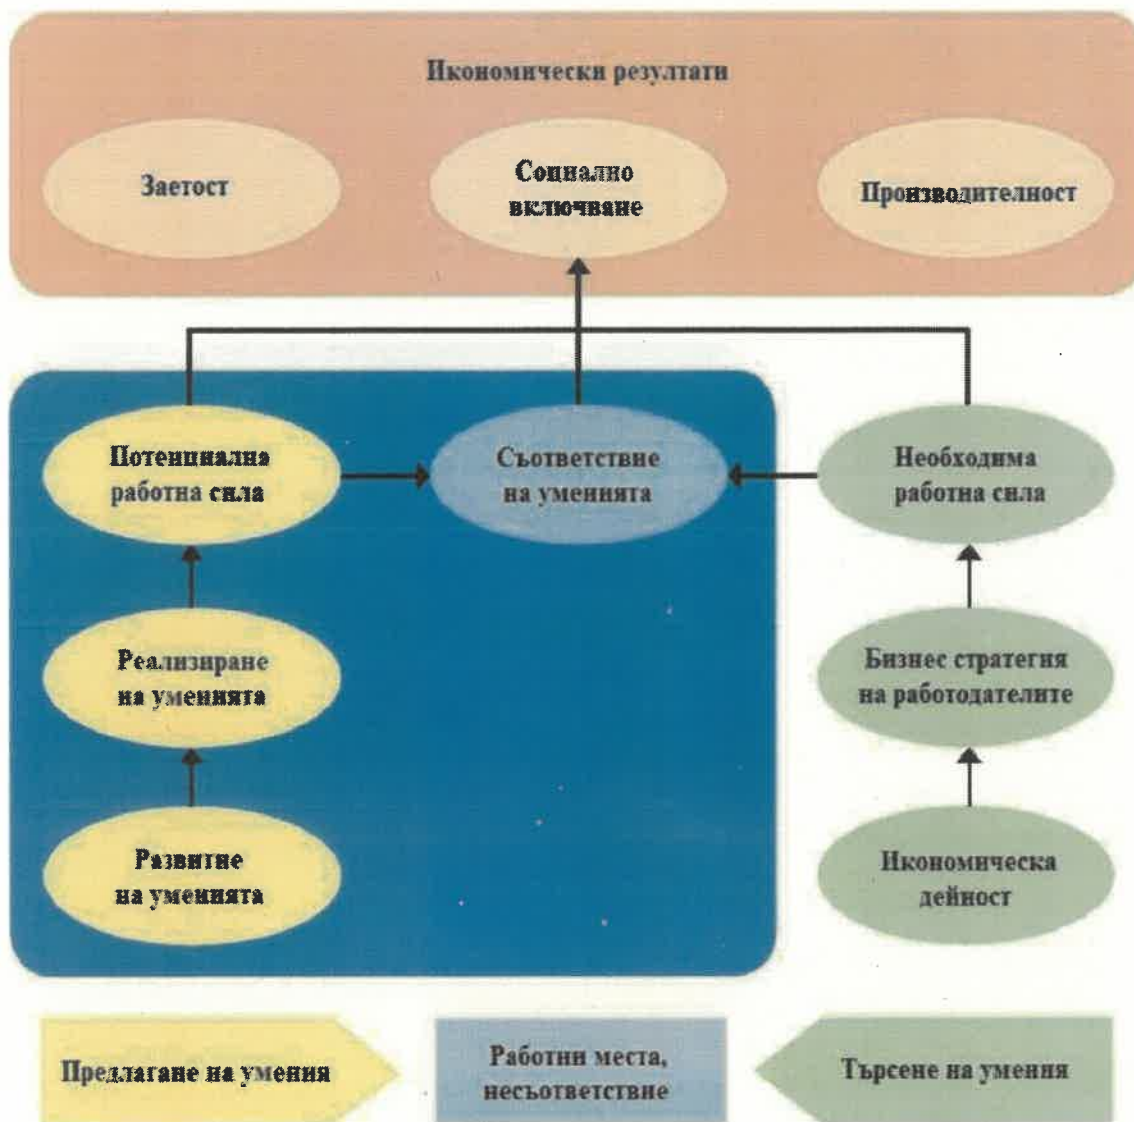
Икономически резултати

Заетост

Социално включване

Производителност

Потенциална работна сила

Съответствие на уменията

Необходима работна сила

Реализиране на уменията

Бизнес стратегия на работодателите

Развитие на уменията

Икономическа дейност

Предлагане на умения

Работни места, несъответствие

Търсене на умения